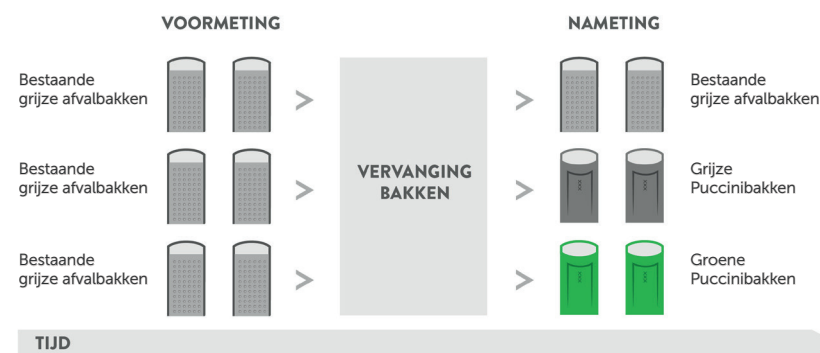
VOORMETING

NAMETING

Bestaande grijze afvalbakken

Bestaande grijze afvalbakken

Bestaande grijze afvalbakken

VERVANGING BAKKEN

Bestaande grijze afvalbakken

Grijze Puccinibakken

Groene Puccinibakken

TIJD